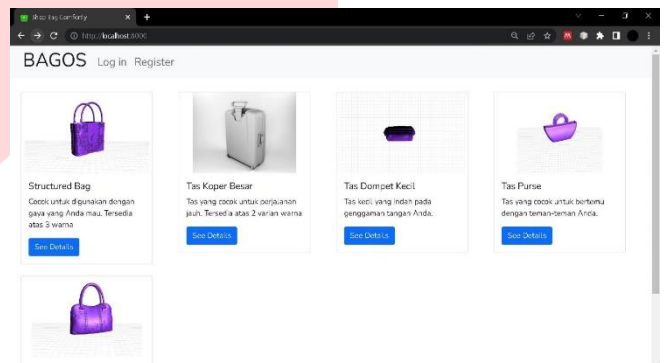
Shop Bag Comforty
http://localhost:8000

BAGOS Log in Register

Structured Bag
Cocok untuk digunakan dengan gaya yang Anda mau. Tersedia atas 3 warna
See Details

Tas Koper Besar
Tas yang cocok untuk perjalanan jauh. Tersedia atas 2 varian warna
See Details

Tas Dompet Kecil
Tas kecil yang indah pada genggaman tangan Anda.
See Details

Tas Purse
Tas yang cocok untuk bertemu dengan teman-teman Anda.
See Details